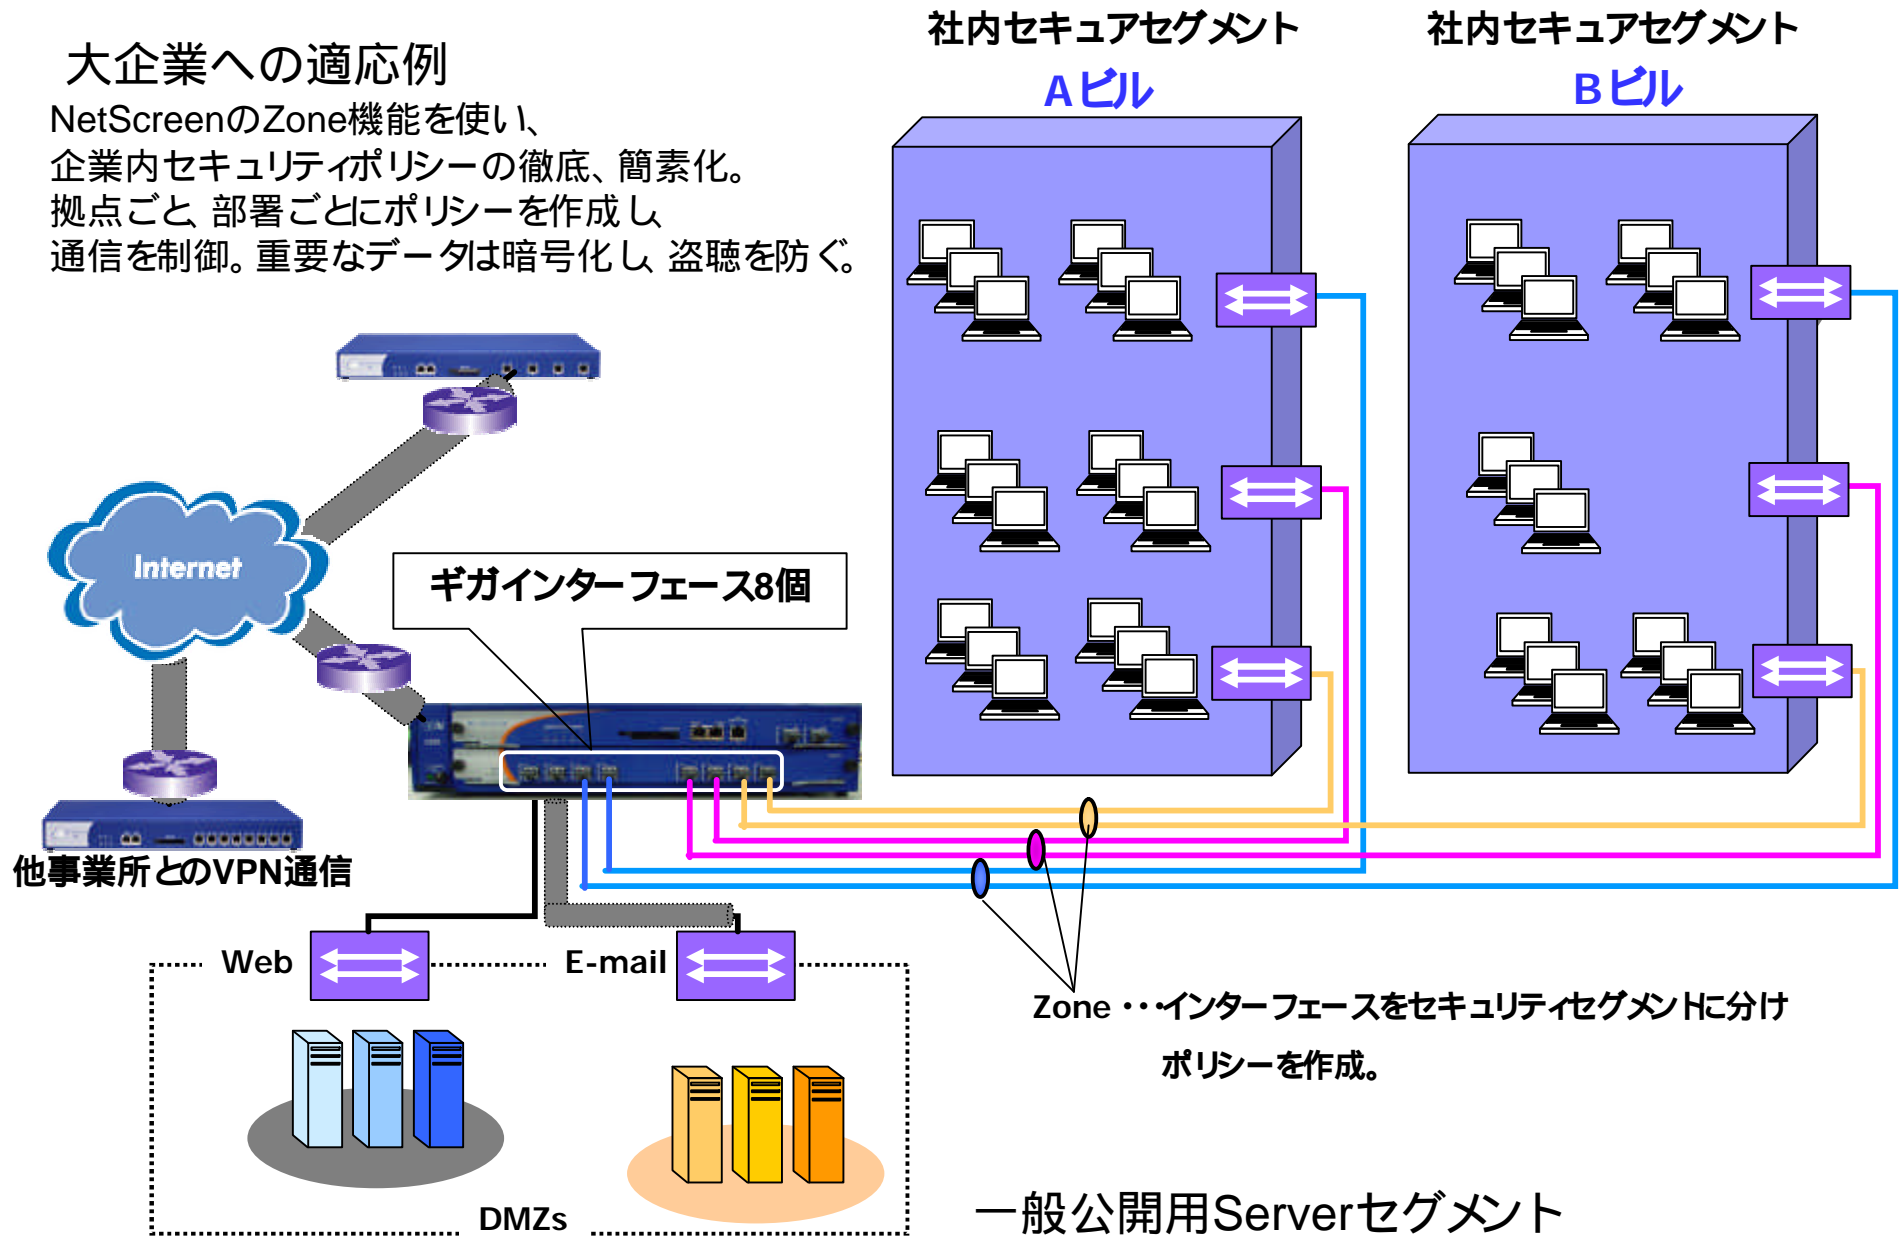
大企業への適応例

NetScreenのZone機能を使い、
企業内セキュリティポリシーの徹底、簡素化。
拠点ごと、部署ごとにポリシーを作成し、
通信を制御。重要なデータは暗号化し、盗聴を防ぐ。

社内セキュアセグメント
Aビル

社内セキュアセグメント
Bビル

Internet

ギガインターフェース8個

他事業所とのVPN通信

Web

E-mail

DMZs

Zone・・インターフェースをセキュリティセグメントに分け
ポリシーを作成。

一般公開用Serverセグメント